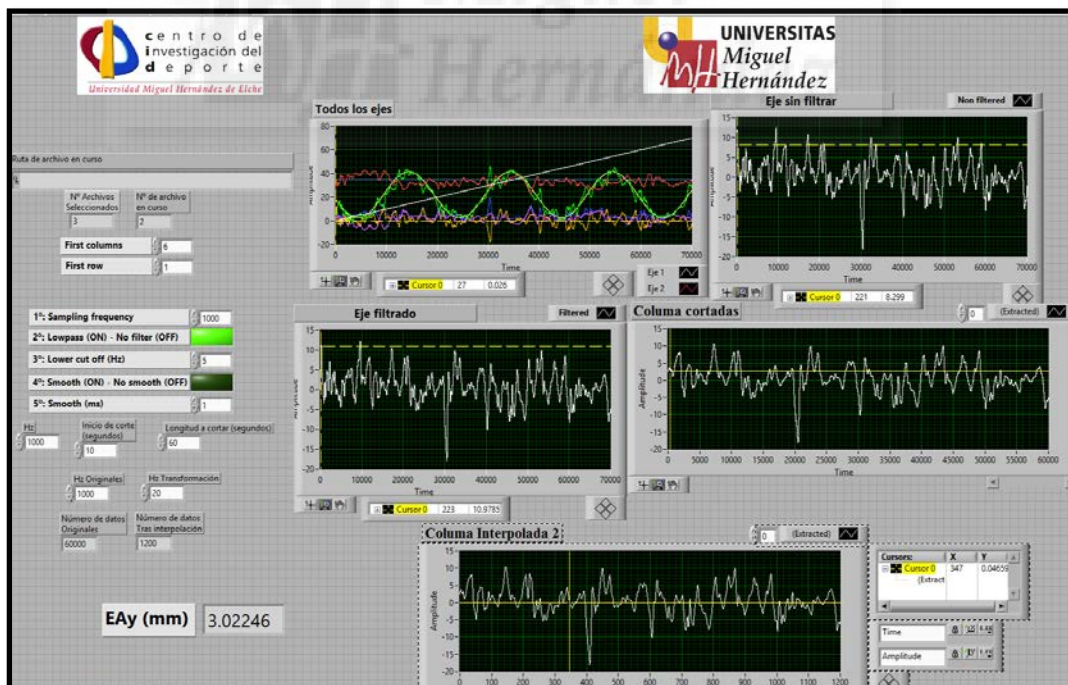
centro de investigación del deporte
Universidad Miguel Hernández de Elche

UNIVERSITAS Miguel Hernández

Ruta de archivo en curso

Nº Archivos Seleccionados 3
Nº de archivo en curso 2

First columns 6
First row 1

1º: Sampling frequency 1000
2º: Lowpass (ON) - No filter (OFF)
3º: Lower cut off (Hz) 5
4º: Smooth (ON) - No smooth (OFF)
5º: Smooth (ms) 1

Hz 1000
Inicio de corte (segundos) 10
Longitud a cortar (segundos) 60

Hz Originales 1000
Hz Transformación 20

Número de datos Originales 60000
Número de datos Tras interpolación 1200

EAy (mm) 3.02246

Todos los ejes
80 60 40 20 0 -20
Amplitude
0 10000 20000 30000 40000 50000 60000 70000
Time
Cursor 0 27 0.026
Eje 1
Eje 2

Eje sin filtrar
Non filtered
15 10 5 0 -5 -10 -15 -20
0 10000 20000 30000 40000 50000 60000 70000
Time
Cursor 0 221 8.299

Eje filtrado
Filtered
15 10 5 0 -5 -10 -15 -20
0 10000 20000 30000 40000 50000 60000 70000
Time
Cursor 0 223 10.9785

Columa cortadas
0 (Extracted)
15 10 5 0 -5 -10 -15 -20
Amplitude
0 5000 10000 15000 20000 25000 30000 35000 40000 45000 50000 55000 60000
Time

Columa Interpolada 2
0 (Extracted)
15 10 5 0 -5 -10 -15 -20
Amplitude
0 100 200 300 400 500 600 700 800 900 1000 1100 1200

Cursors: X Y
Cursor 0 347 0.04659
(Extract

Time
Amplitude